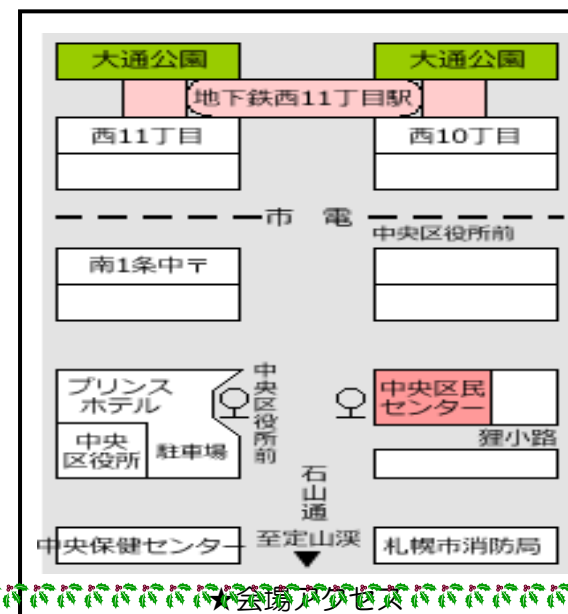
大通公園
大通公園
地下鉄西11丁目駅
西11丁目
西10丁目
市　電
中央区役所前
南1条中〒
プリンス
ホテル
中央
区役所
駐車場
中央区役所前
中央区民
センター
狸小路
石山通
至定山渓
中央保健センター
札幌市消防局
★会場アクセス